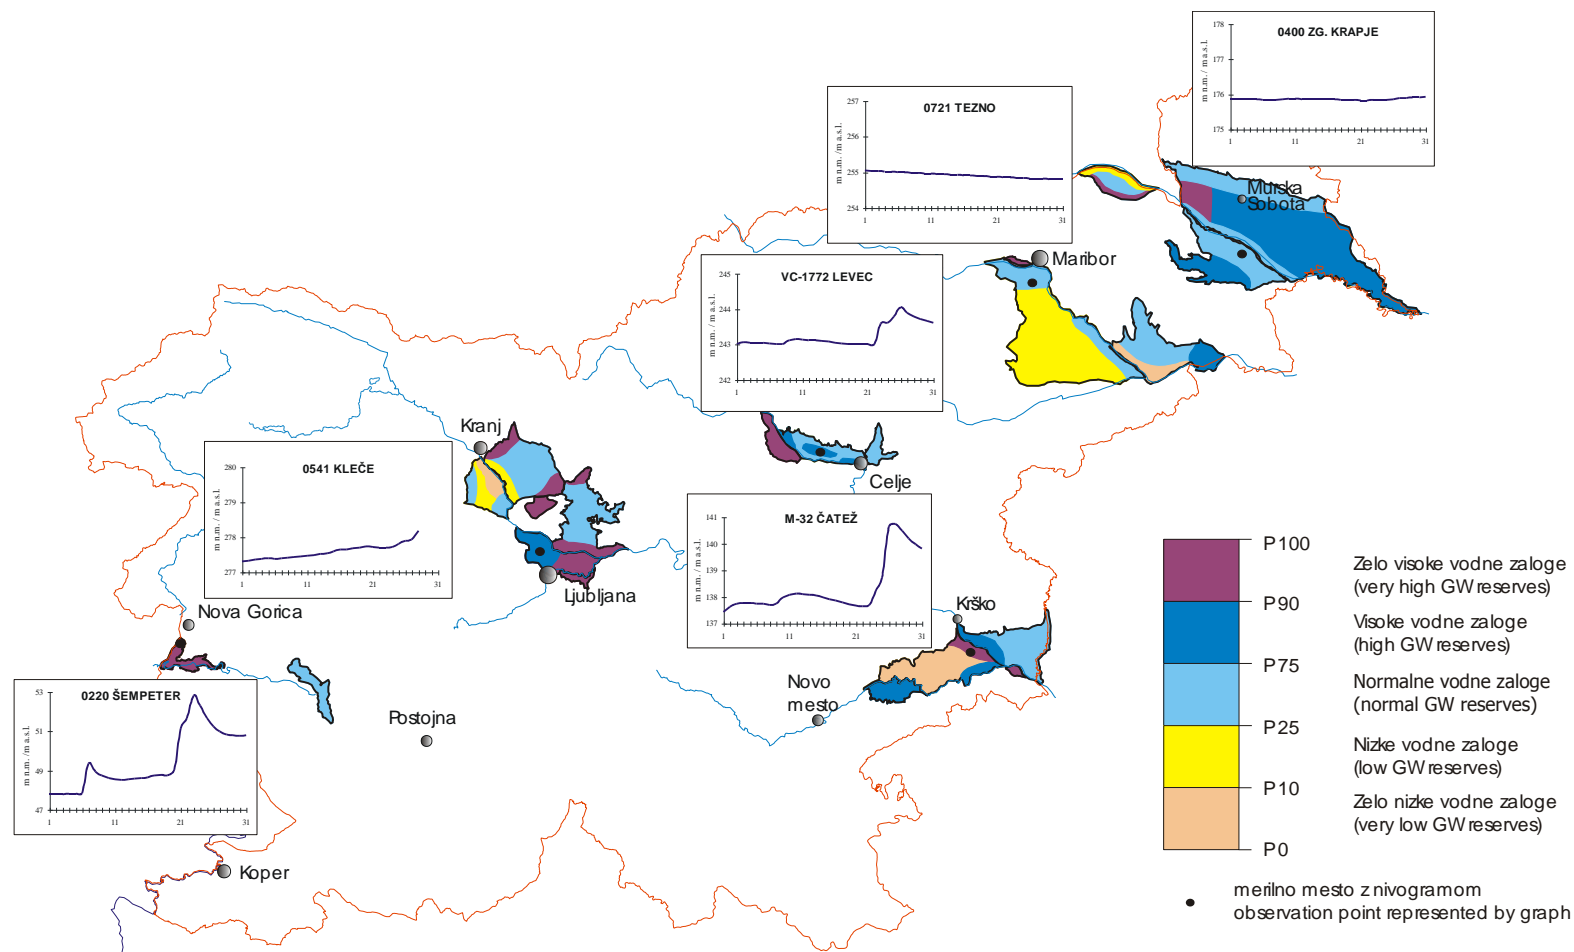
0400 ZG. KRAPJE
m n.m. / m a.s.l.
178
177
176
175
1
11
21
31

0721 TEZNO
m n.m. / m a.s.l.
257
256
255
254
1
11
21
31

Murska Sobota

Maribor

VC-1772 LEVEC
m n.m. / m a.s.l.
245
244
243
242
1
11
21
31

Kranj

0541 KLEČE
m n.m. / m a.s.l.
280
279
278
277
1
11
21
31

Celje

M-32 ČATEŽ
m n.m. / m a.s.l.
141
140
139
138
137
1
11
21
31

Ljubljana

Nova Gorica

Krško

Novo mesto

0220 ŠEMPETER
m n.m. / m a.s.l.
53
51
49
47
1
11
21
31

Postojna

Koper

P100
P90
P75
P25
P10
P0

Zelo visoke vodne zaloge (very high GW reserves)

Visoke vodne zaloge (high GW reserves)

Normalne vodne zaloge (normal GW reserves)

Nizke vodne zaloge (low GW reserves)

Zelo nizke vodne zaloge (very low GW reserves)

merilno mesto z nivogramom
observation point represented by graph